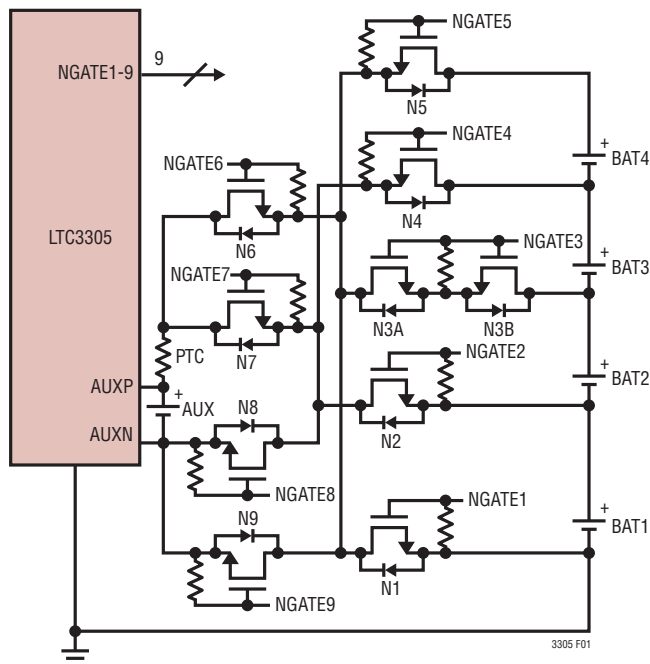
NGATE5

NGATE1-9

9

NGATE4

BAT4

NGATE6

N5

+

N4

LTC3305

NGATE3

+

BAT3

N6

NGATE7

N3A

N3B

NGATE2

+

BAT2

N7

PTC

AUXP

+

AUX

N2

AUXN

N8

NGATE8

NGATE1

+

BAT1

N9

N1

NGATE9

3305 F01